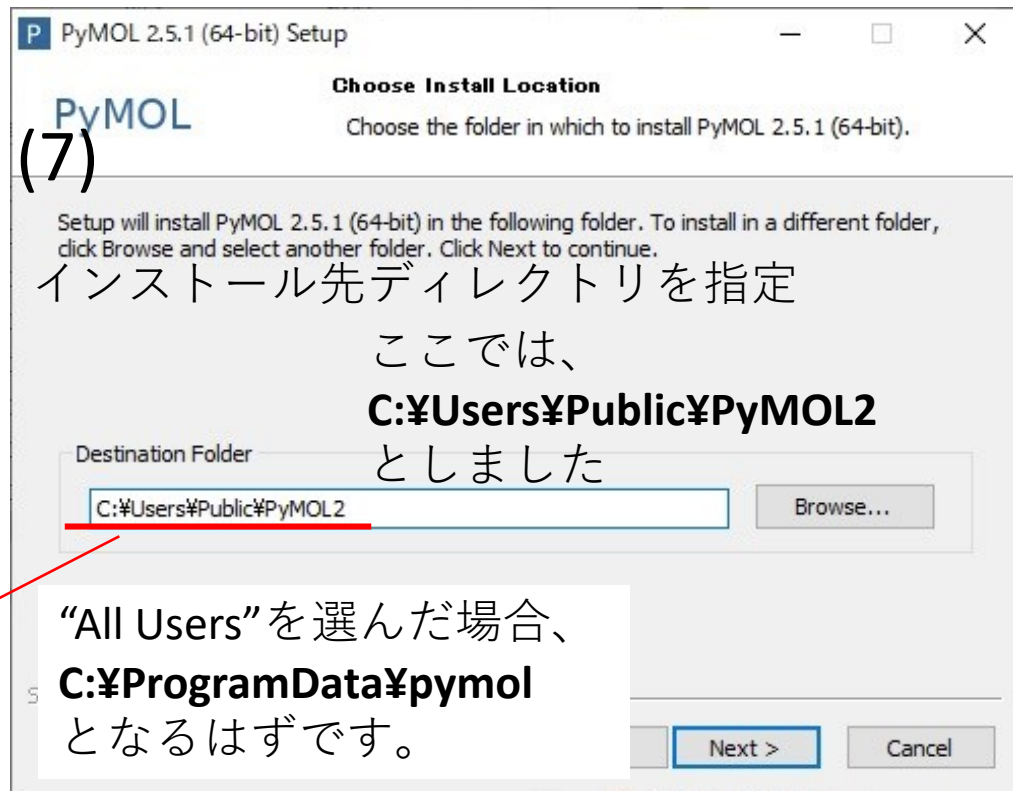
PyMOL 2.5.1 (64-bit) Setup

Choose Install Location

PyMOL

Choose the folder in which to install PyMOL 2.5.1 (64-bit).

(7)

Setup will install PyMOL 2.5.1 (64-bit) in the following folder. To install in a different folder, click Browse and select another folder. Click Next to continue.

インストール先ディレクトリを指定

ここでは、
C:¥Users¥Public¥PyMOL2
としました

Destination Folder

C:¥Users¥Public¥PyMOL2

Browse...

"All Users"を選んだ場合、
C:¥ProgramData¥pymol
となるはずです。

Next >

Cancel